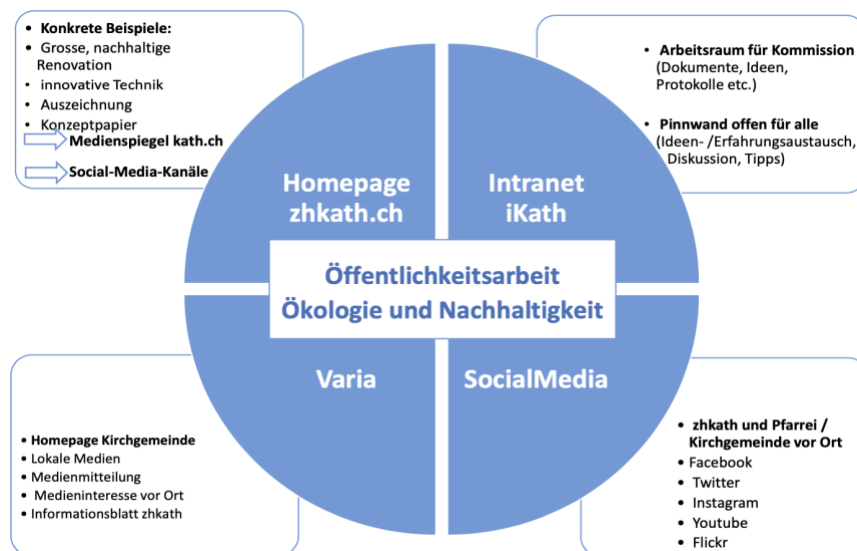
• **Konkrete Beispiele:**
• Grosse, nachhaltige Renovation
• innovative Technik
• Auszeichnung
• Konzeptpapier
**Medienspiegel kath.ch**
**Social-Media-Kanäle**

• **Arbeitsraum für Kommission** (Dokumente, Ideen, Protokolle etc.)

• **Pinnwand offen für alle** (Ideen- /Erfahrungsaustausch, Diskussion, Tipps)

Homepage zhkath.ch

Intranet iKath

Öffentlichkeitsarbeit
Ökologie und Nachhaltigkeit

Varia

SocialMedia

• **Homepage Kirchgemeinde**
• Lokale Medien
• Medienmitteilung
• Medieninteresse vor Ort
• Informationsblatt zhkath

• **zhkath und Pfarrei / Kirchgemeinde vor Ort**
• Facebook
• Twitter
• Instagram
• Youtube
• Flickr